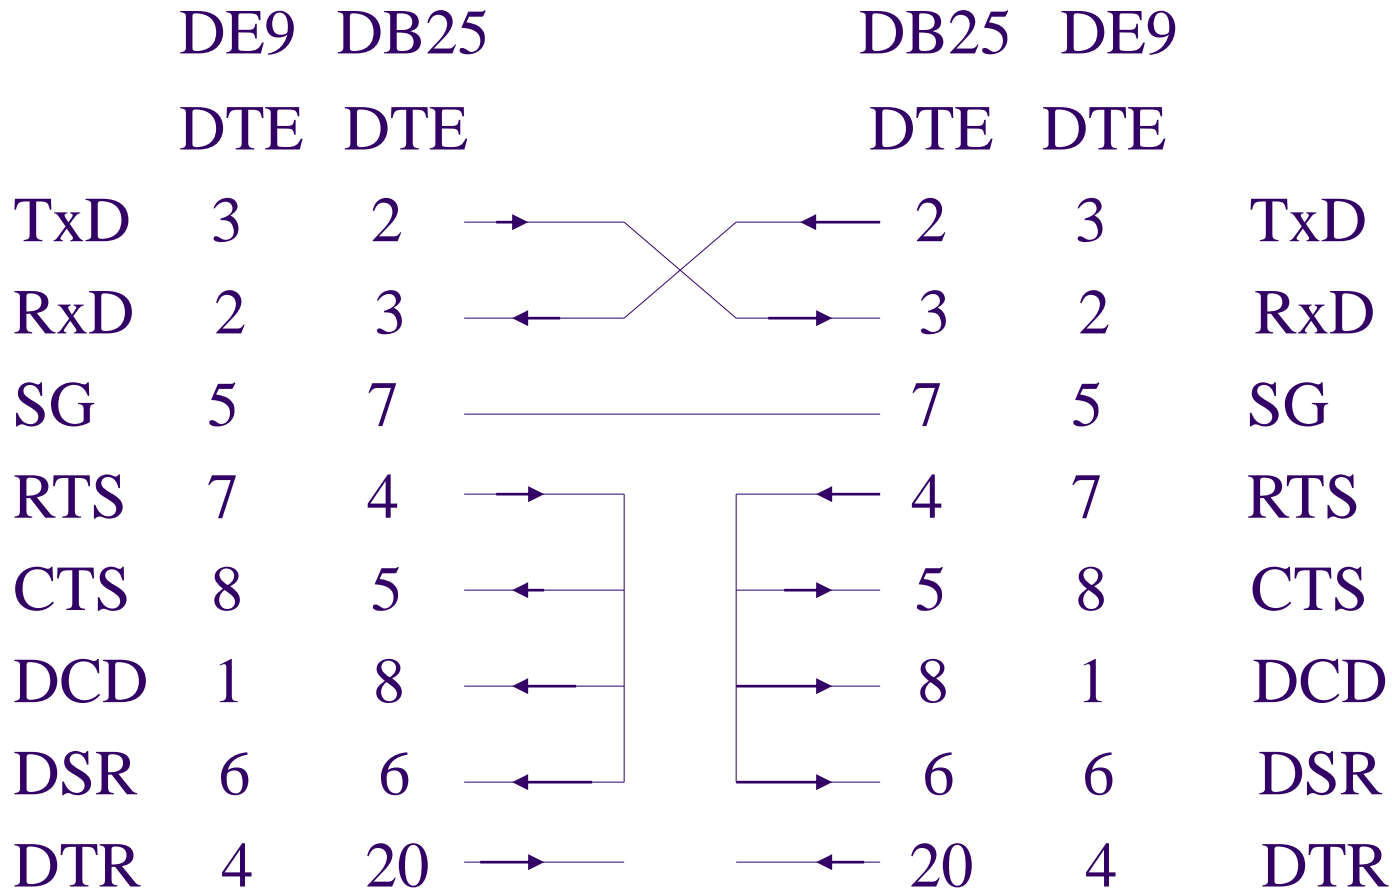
| | DE9 DTE | DB25 DTE | DB25 DTE | DE9 DTE | |
|---|---|---|---|---|---|
| TxD | 3 | 2 | 2 | 3 | TxD |
| RxD | 2 | 3 | 3 | 2 | RxD |
| SG | 5 | 7 | 7 | 5 | SG |
| RTS | 7 | 4 | 4 | 7 | RTS |
| CTS | 8 | 5 | 5 | 8 | CTS |
| DCD | 1 | 8 | 8 | 1 | DCD |
| DSR | 6 | 6 | 6 | 6 | DSR |
| DTR | 4 | 20 | 20 | 4 | DTR |